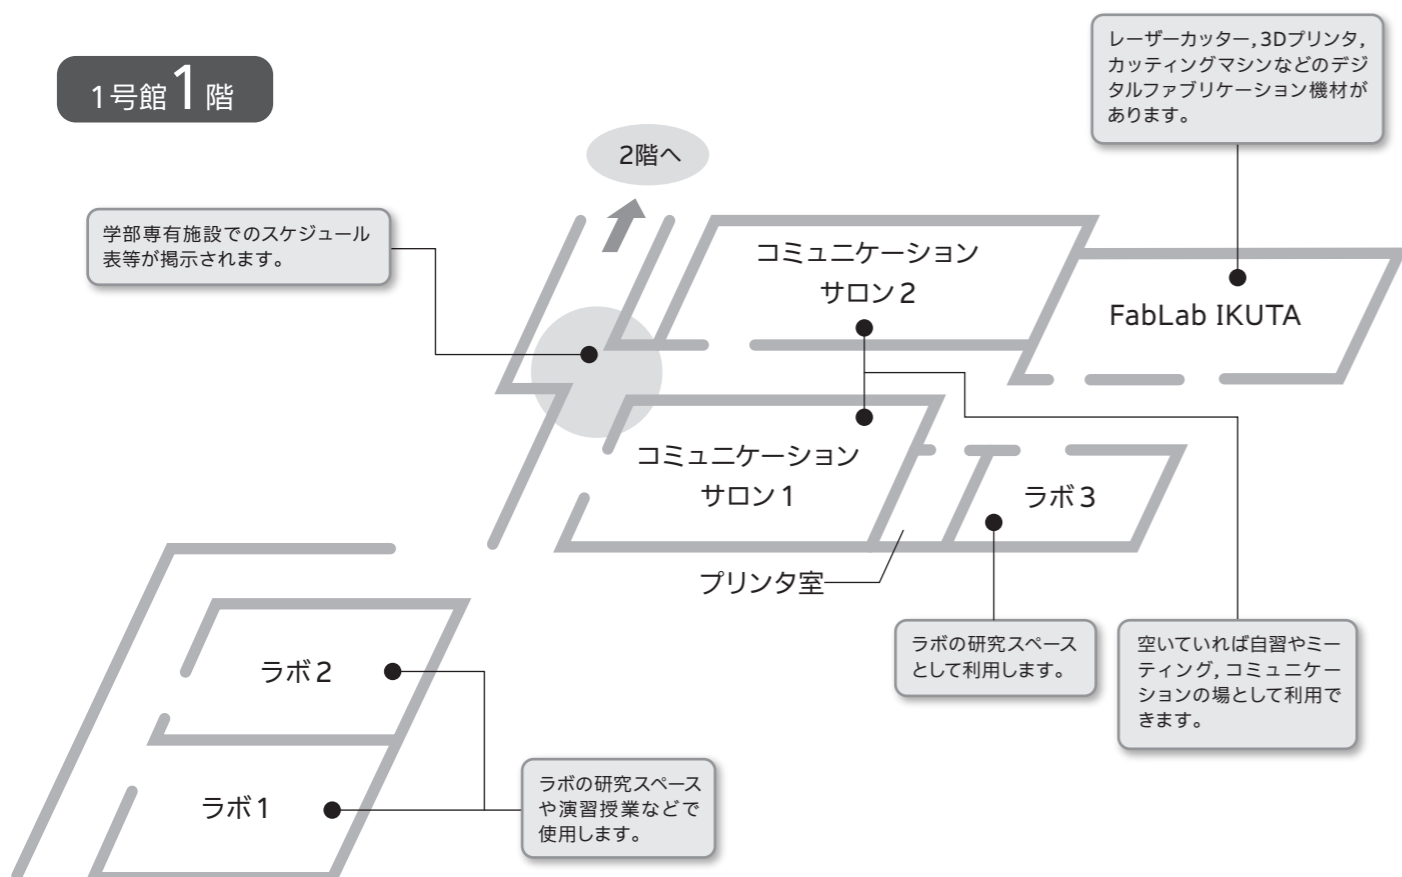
1号館1階

2階へ

学部専有施設でのスケジュール表等が掲示されます。

レーザーカッター，3Dプリンタ，カッティングマシンなどのデジタルファブリケーション機材があります。

コミュニケーションサロン2

FabLab IKUTA

コミュニケーションサロン1

ラボ3

プリンタ室

ラボの研究スペースとして利用します。

空いていれば自習やミーティング，コミュニケーションの場として利用できます。

ラボ2

ラボ1

ラボの研究スペースや演習授業などで使用します。